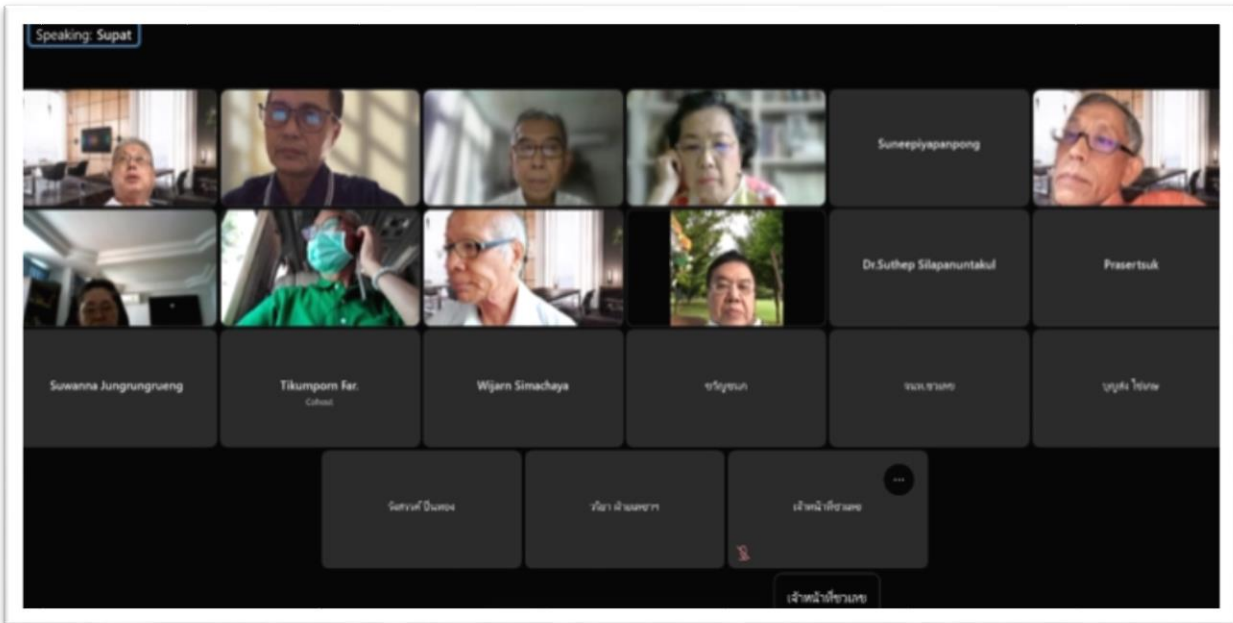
Speaking: Supat

Suneepiyapanpong

Dr.Suthep Silapanuntakul

Prasertsuk

Suwanna Jungrungrueng

Tikumporn Far.
Cohost

Wijarn Simachaya

ขวัญชนก

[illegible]

บุญส่ง ไข่เกษ

จิตรวดี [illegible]

วัชรา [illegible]

เจ้าหน้าที่ชาวเลย

...

เจ้าหน้าที่ชาวเลย